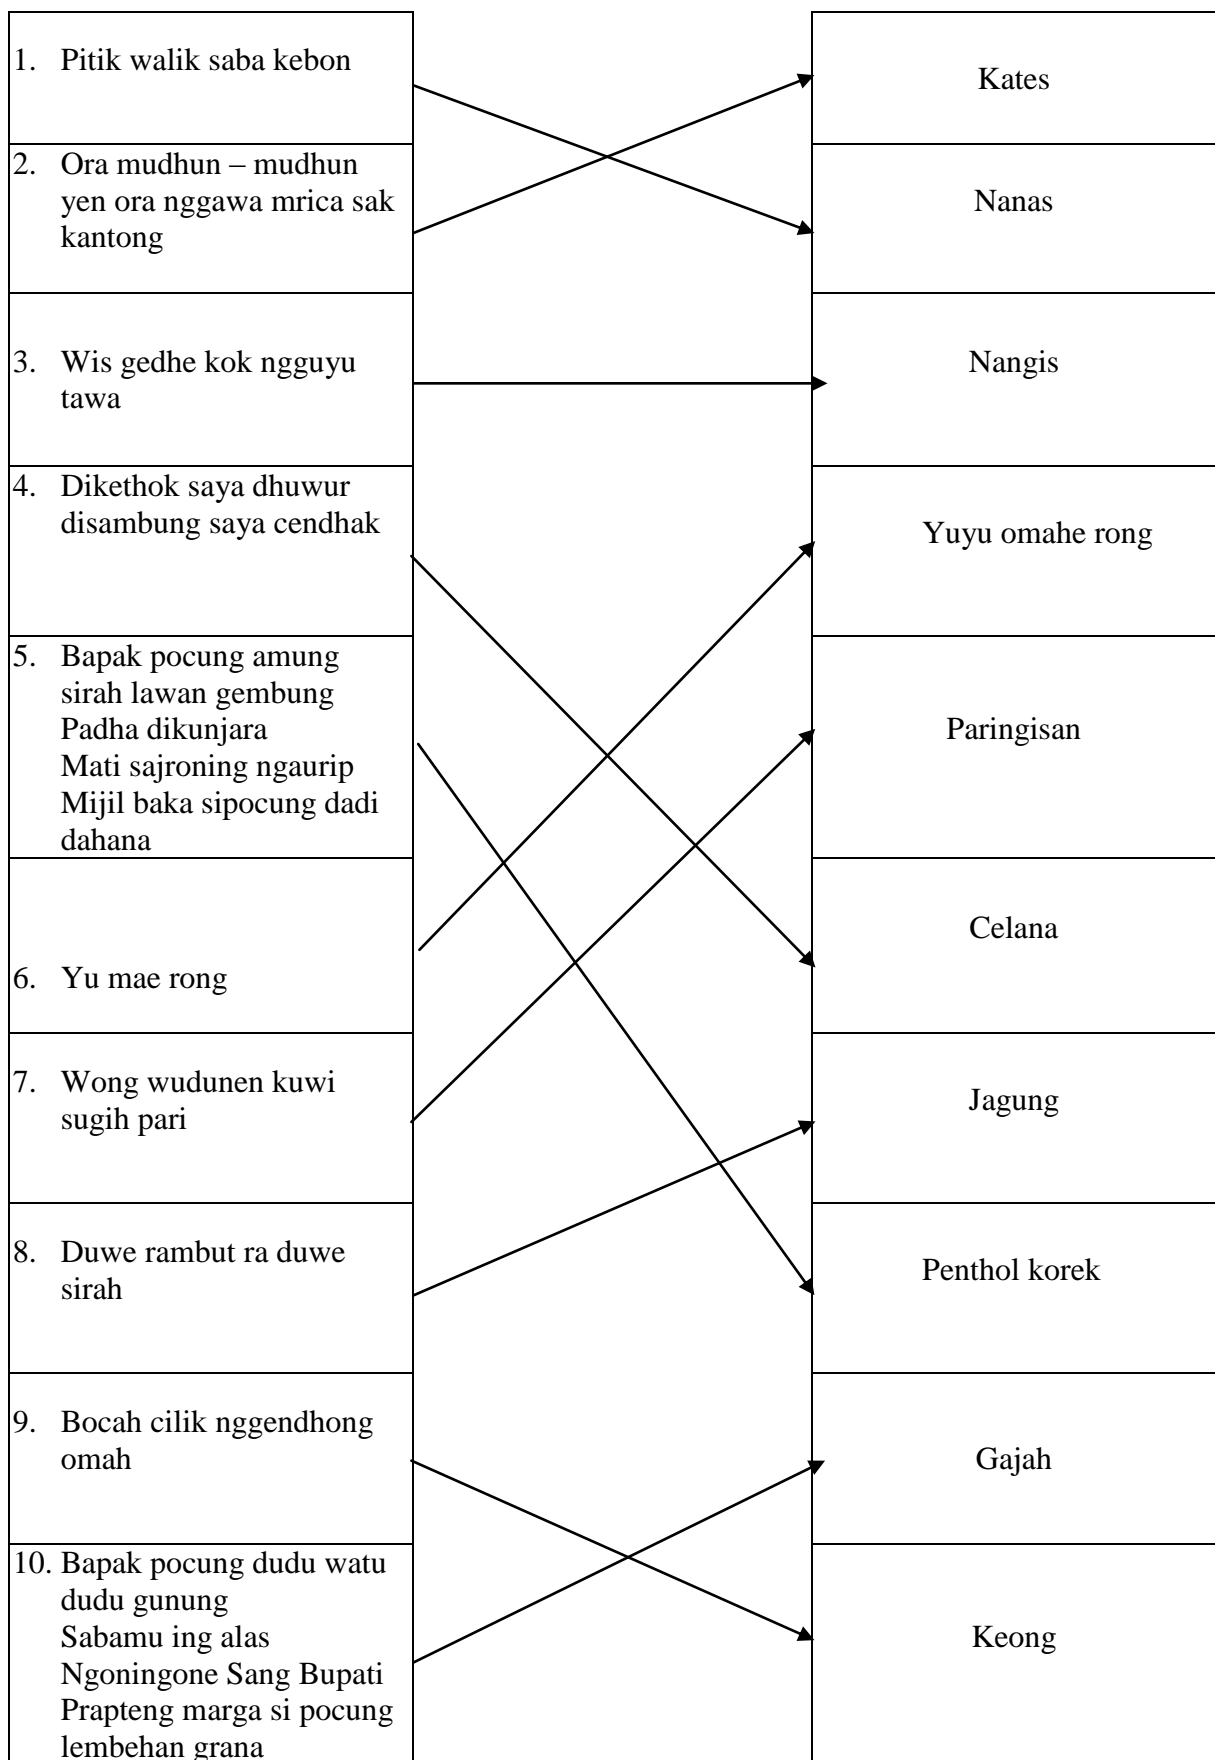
| | |
|---|---|
| 1. Pitik walik saba kebon | Kates |
| 2. Ora mudhun – mudhun yen ora nggawa mrica sak kantong | Nanas |
| 3. Wis gedhe kok ngguyu tawa | Nangis |
| 4. Dikethok saya dhuwur disambung saya cendhak | Yuyu omahe rong |
| 5. Bapak pocung amung sirah lawan gembung Padha dikunjara Mati sajroning ngaurip Mijil baka sipocung dadi dahana | Paringisan |
| 6. Yu mae rong | Celana |
| 7. Wong wudunen kuwi sugih pari | Jagung |
| 8. Duwe rambut ra duwe sirah | Penthol korek |
| 9. Bocah cilik nggendhong omah | Gajah |
| 10. Bapak pocung dudu watu dudu gunung Sabamu ing alas Ngoningone Sang Bupati Prapteng marga si pocung lembehan grana | Keong |